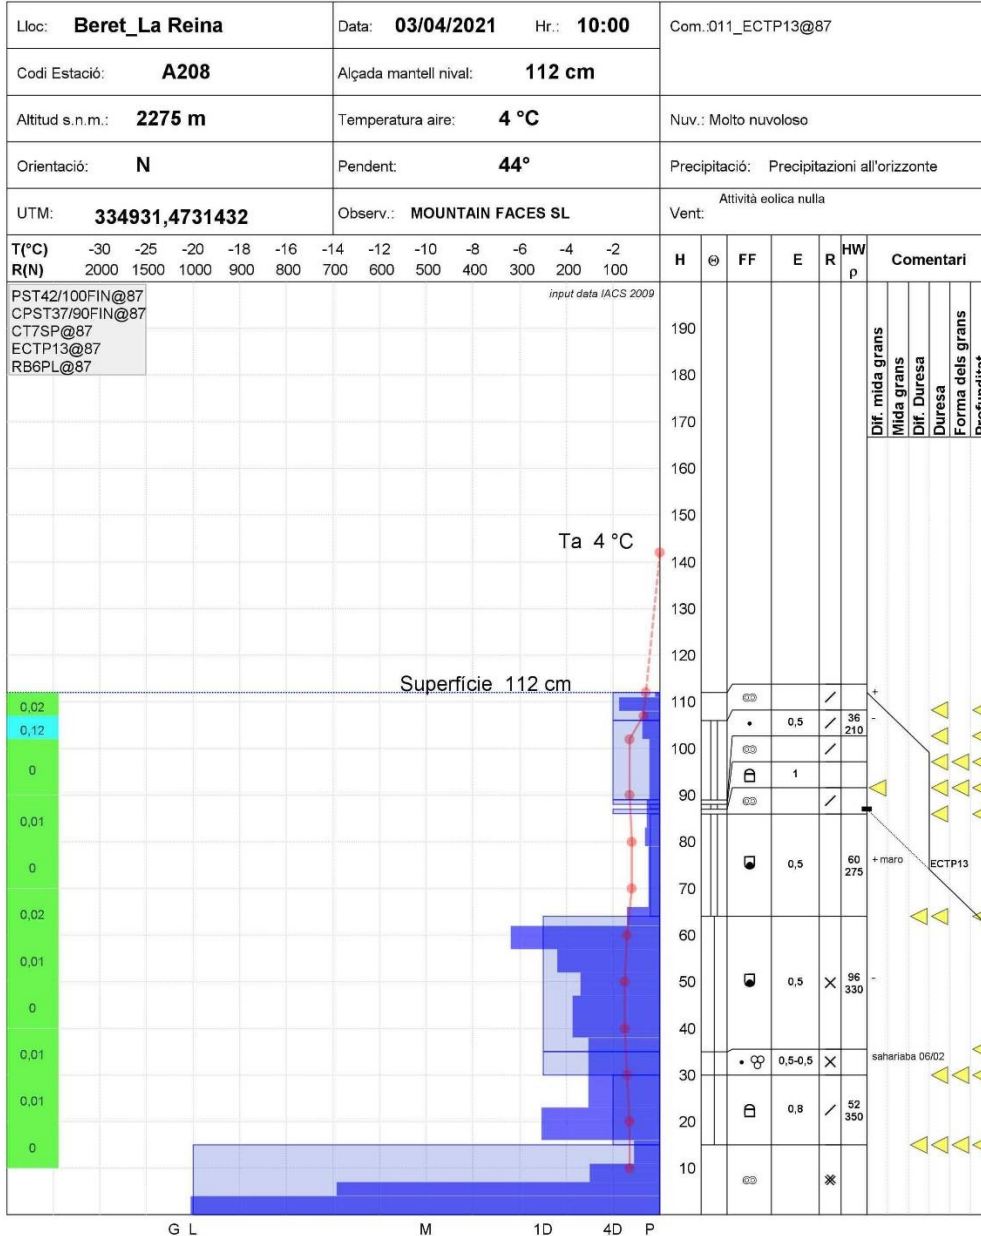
| Lloc: Beret_La Reina | Data: 03/04/2021 Hr.: 10:00 | Com.:011_ECTP13@87 |
|---|---|---|
| Codi Estació: A208 | Alçada mantell nival: 112 cm | |
| Altitud s.n.m.: 2275 m | Temperatura aire: 4 °C | Nuv.: Molto nuvoloso |
| Orientació: N | Pendent: 44° | Precipitació: Precipitazioni all'orizzonte |
| UTM: 334931,4731432 | Observ.: MOUNTAIN FACES SL | Vent: Attività eolica nulla |

T(°C) -30 -25 -20 -18 -16 -14 -12 -10 -8 -6 -4 -2
R(N) 2000 1500 1000 900 800 700 600 500 400 300 200 100

H ϴ FF E R HW ρ Comentari

PST42/100FIN@87
CPST37/90FIN@87
CT7SP@87
ECTP13@87
RB6PL@87

input data IACS 2009

Dif. mida grans
Mida grans
Dif. Duresa
Duresa
Forma dels grans
Profunditat

190
180
170
160
150
Ta 4 °C
140
130
120
Superfície 112 cm
110
100
90
80
70
60
50
40
30
20
10

0,02
0,12
0
0,01
0
0,02
0,01
0
0,01
0,01
0

0,5 36 210 -
1
0,5 60 275 + maro
ECTP13
0,5 96 330 -
0,5-0,5
sahariaba 06/02
0,8 52 350
+

G L M 1D 4D P